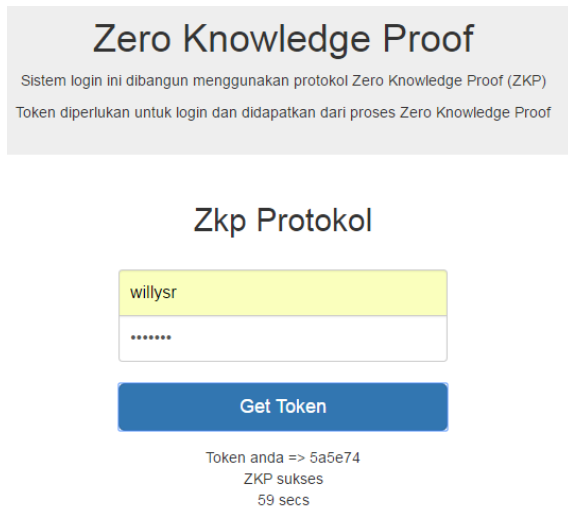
Zero Knowledge Proof

Sistem login ini dibangun menggunakan protokol Zero Knowledge Proof (ZKP)

Token diperlukan untuk login dan didapatkan dari proses Zero Knowledge Proof

Zkp Protokol

willysr

•••••••

Get Token

Token anda => 5a5e74
ZKP sukses
59 secs